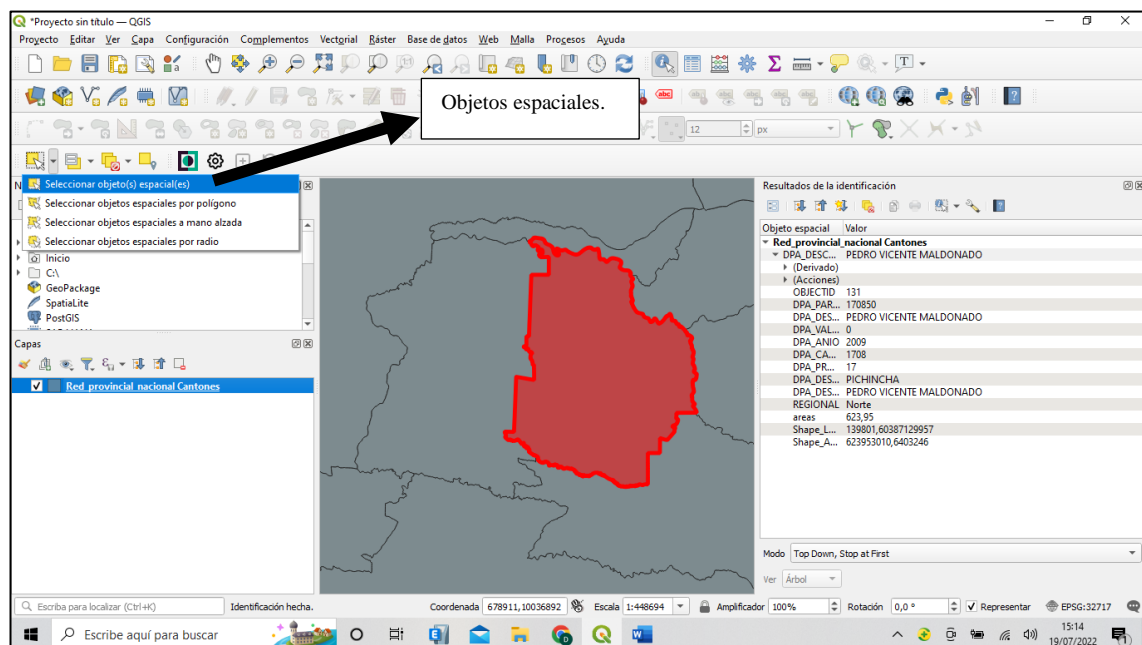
*Proyecto sin título — QGIS

Proyecto Editar Ver Capa Configuración Complementos Vectorial Ráster Base de datos Web Malla Procesos Ayuda

Objetos espaciales.

12 px

Seleccionar objeto(s) espacial(es)
Seleccionar objetos espaciales por polígono
Seleccionar objetos espaciales a mano alzada
Seleccionar objetos espaciales por radio

Inicio
C:\
GeoPackage
SpatiaLite
PostGIS

Capas

Red_provincial_nacional Cantones

Resultados de la identificación

| Objeto espacial | Valor |
|---|---|
| Red_provincial_nacional Cantones | |
| DPA_DESC... | PEDRO VICENTE MALDONADO |
| (Derivado) | |
| (Acciones) | |
| OBJECTID | 131 |
| DPA_PAR... | 170850 |
| DPA_DES... | PEDRO VICENTE MALDONADO |
| DPA_VAL... | 0 |
| DPA_ANIO | 2009 |
| DPA_CA... | 1708 |
| DPA_PR... | 17 |
| DPA_DES... | PICHINCHA |
| DPA_DES... | PEDRO VICENTE MALDONADO |
| REGIONAL | Norte |
| areas | 623,95 |
| Shape_L... | 139801,60387129957 |
| Shape_A... | 623953010,6403246 |

Modo Top Down, Stop at First
Ver Árbol

Escriba para localizar (Ctrl+K) Identificación hecha. Coordenada 678911,10036892 Escala 1:448694 Amplificador 100% Rotación 0,0 ° Representar EPSG:32717

Escribe aquí para buscar

15:14
19/07/2022